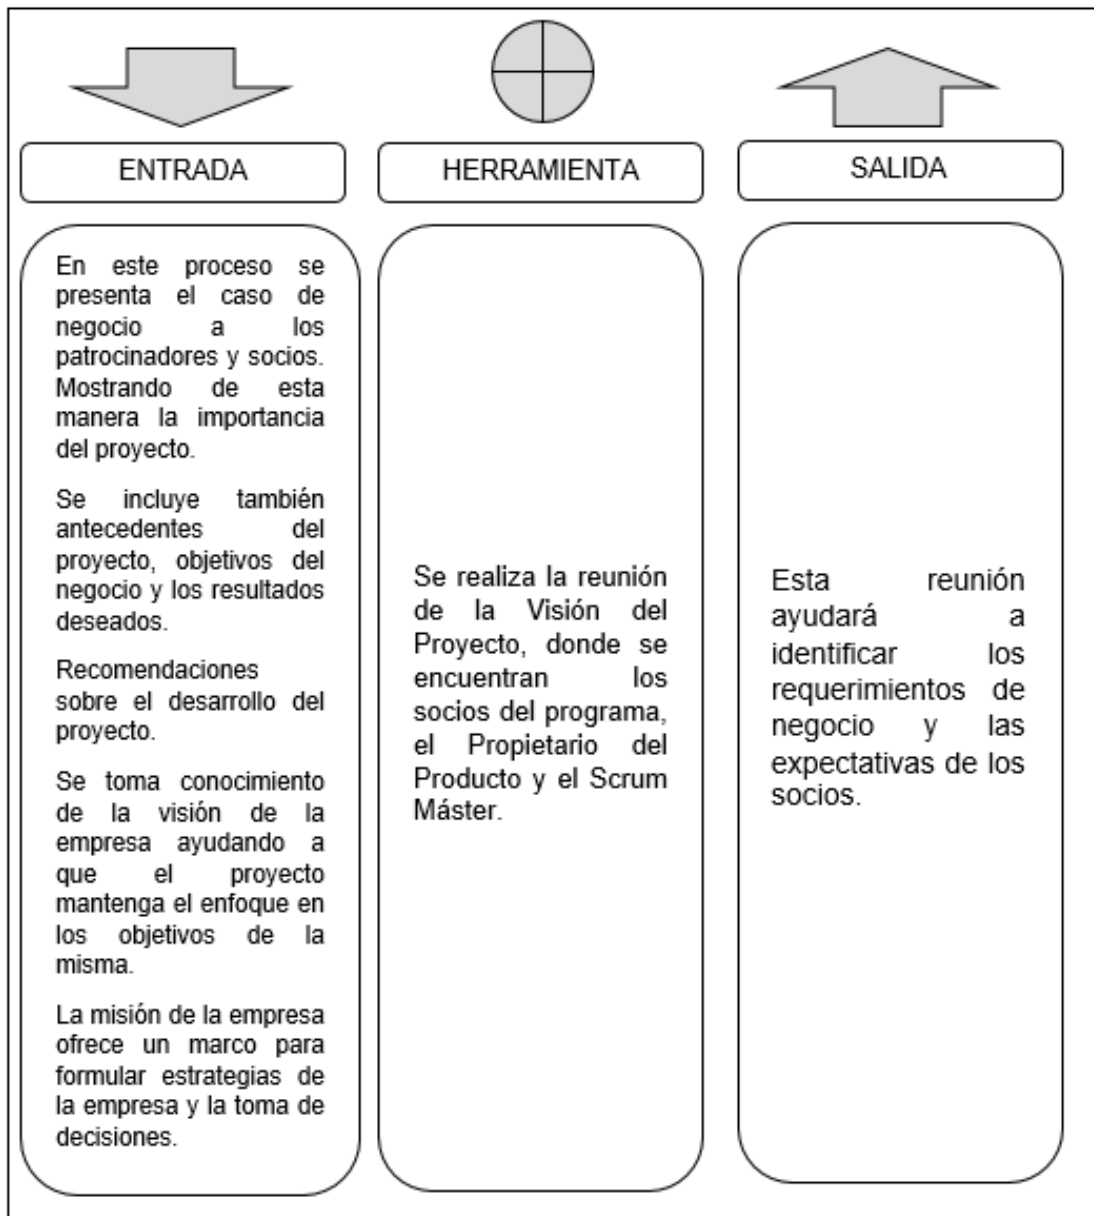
ENTRADA

En este proceso se presenta el caso de negocio a los patrocinadores y socios. Mostrando de esta manera la importancia del proyecto.

Se incluye también antecedentes del proyecto, objetivos del negocio y los resultados deseados.

Recomendaciones sobre el desarrollo del proyecto.

Se toma conocimiento de la visión de la empresa ayudando a que el proyecto mantenga el enfoque en los objetivos de la misma.

La misión de la empresa ofrece un marco para formular estrategias de la empresa y la toma de decisiones.

HERRAMIENTA

Se realiza la reunión de la Visión del Proyecto, donde se encuentran los socios del programa, el Propietario del Producto y el Scrum Máster.

SALIDA

Esta reunión ayudará a identificar los requerimientos de negocio y las expectativas de los socios.